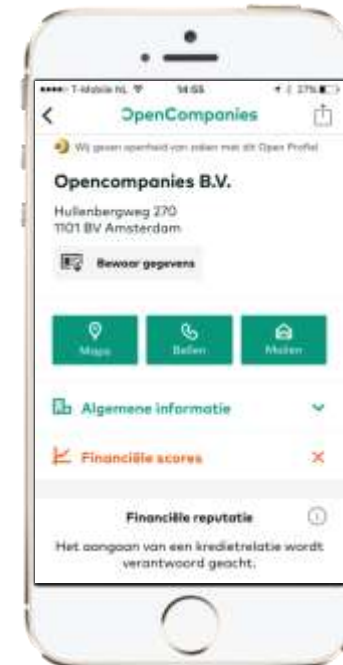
T-Mobile NL 14:55 27%

OpenCompanies

Wij geven openheid van zaken met dit Open Profiel

Opencompanies B.V.

Hullenbergweg 270
1101 BV Amsterdam

Bewaar gegevens

Maps

Bellen

Melden

Algemene informatie

Financiële scores

Financiële reputatie

Het aangaan van een kredietrelatie wordt verantwoord geacht.